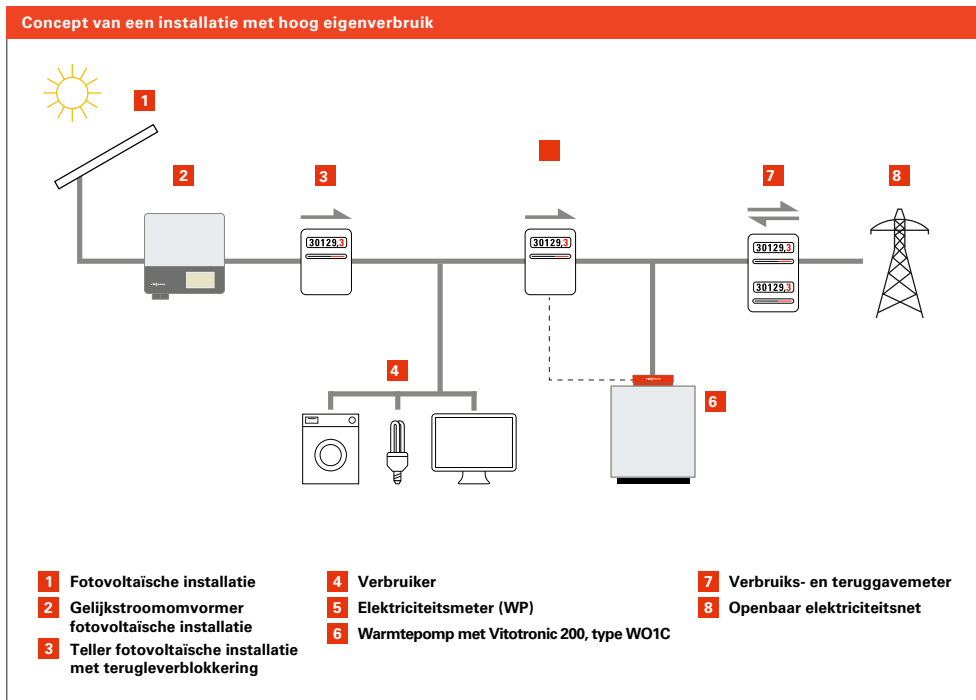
Concept van een installatie met hoog eigenverbruik

1

2

3

7

8

30129,3

30129,3

30129,3

30129,3

4

6

1 Fotovoltaïsche installatie
2 Gelijkstroomomvormer fotovoltaïsche installatie
3 Teller fotovoltaïsche installatie met terugleverblokkering

4 Verbruiker
5 Elektriciteitsmeter (WP)
6 Warmtepomp met Vitotronic 200, type WO1C

7 Verbruiks- en teruggavemeter
8 Openbaar elektriciteitsnet